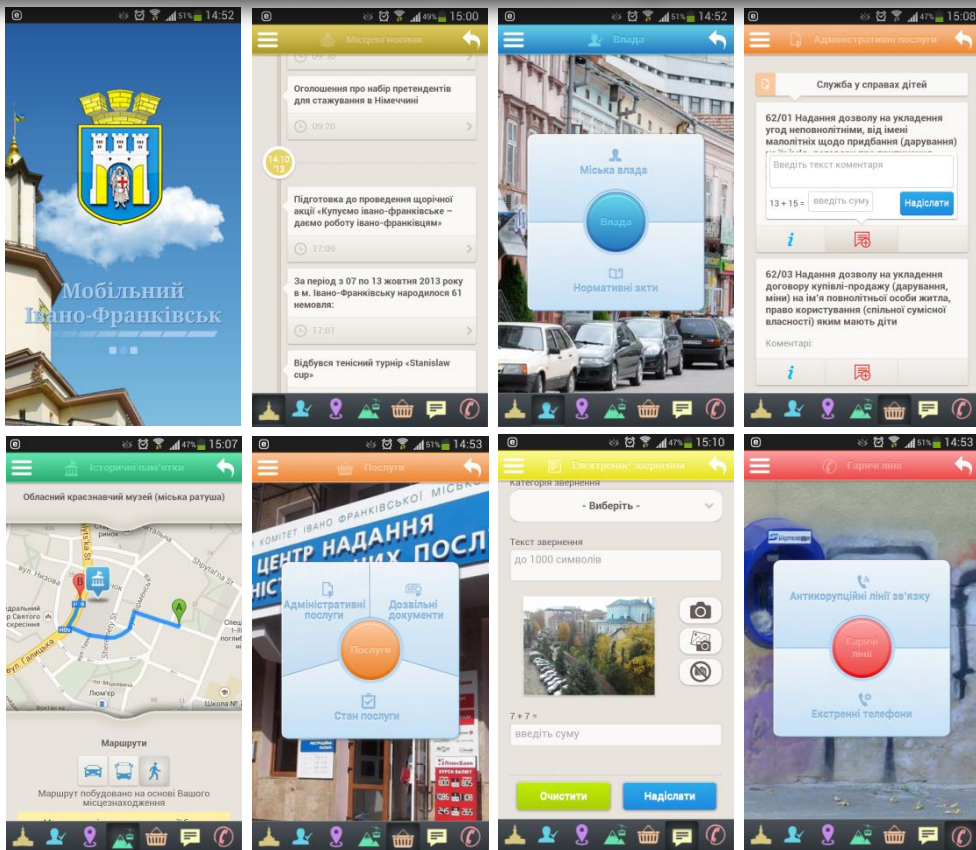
51% 14:52

Мобільний Івано-Франківськ

49% 15:00

Місцеві новини

Оголошення про набір претендентів для стажування в Німеччині

09:20

14.10 '13

Підготовка до проведення щорічної акції «Купуємо івано-франківське – даємо роботу івано-франківцям»

17:09

За період з 07 по 13 жовтня 2013 року в м. Івано-Франківську народилося 61 немовля:

17:01

Відбувся тенісний турнір «Stanislaw cup»

51% 14:52

Влада

Міська влада

Влада

Нормативні акти

47% 15:08

Адміністративні послуги

Служба у справах дітей

62/01 Надання дозволу на укладення угод неповнолітніми, від імені малолітніх щодо придбання (дарування)

Введіть текст коментаря

13 + 15 = введіть суму Надіслати

62/03 Надання дозволу на укладення договору купівлі-продажу (дарування, міни) на ім'я повнолітньої особи житла, право користування (спільної сумісної власності) яким мають діти

Коментарі:

47% 15:07

Історичні пам'ятки

Обласний краєзнавчий музей (міська ратуша)

Маршрути

Маршрут побудовано на основі Вашого місцезнаходження

51% 14:53

Послуги

ЦЕНТР НАДАННЯ

Адміністративні послуги

Дозвільні документи

Послуги

Стан послуги

47% 15:10

Електронне звернення

Категорія звернення

- Виберіть -

Текст звернення

до 1000 символів

7 + 7 =

введіть суму

Очистити

Надіслати

51% 14:53

Гарячі лінії

Антикорупційні лінії зв'язку

Гарячі лінії

Екстренні телефони